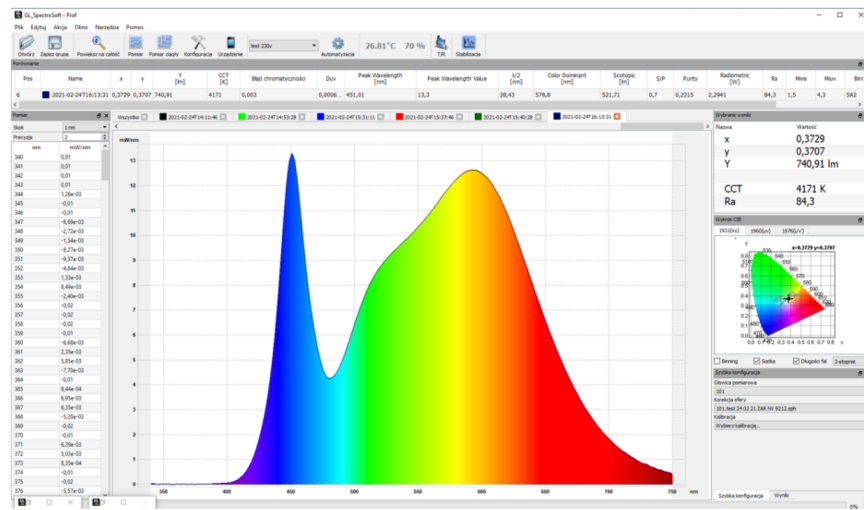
GL_SpectroSoft - Prof

Plik Edytuj Akcja Okno Narzędzia Pomoc

Otwórz Zapisz grupę Powiększ na całość Pomiar Pomiar ciągły Konfiguracja Urządzenie test 230v Automatyzacja 26.81°C 70 % T.R. Stabilizacja

Porównanie

| Pos | Name | x | y | Y [lm] | CCT [K] | Błąd chromatyczności | Duv | Peak Wavelength [nm] | Peak Wavelength Value | λ/2 [nm] | Color Dominant [nm] | Scotopic [lm] | S/P | Purity | Radiometric [W] | Ra | Mvis | Muv | Bmr |
|---|---|---|---|---|---|---|---|---|---|---|---|---|---|---|---|---|---|---|---|
| 6 | 2021-02-24T16:13:31 | 0,3729 | 0,3707 | 740,91 | 4171 | 0,003 | 0,0006.. | 451,01 | 13,3 | 28,43 | 578,8 | 521,71 | 0,7 | 0,2315 | 2,2941 | 84,3 | 1,5 | 4,3 | 5A2 |

Pomiar

Skok 1 nm
Precyzja 2

| nm | mW/nm |
|---|---|
| 340 | 0,01 |
| 341 | 0,01 |
| 342 | 0,01 |
| 343 | 0,01 |
| 344 | 1,26e-03 |
| 345 | -0,01 |
| 346 | -0,01 |
| 347 | -8,69e-03 |
| 348 | -2,72e-03 |
| 349 | -1,54e-03 |
| 350 | -8,27e-03 |
| 351 | -9,37e-03 |
| 352 | -4,94e-03 |
| 353 | 1,33e-03 |
| 354 | 8,49e-03 |
| 355 | -2,40e-03 |
| 356 | -0,02 |
| 357 | -0,02 |
| 358 | -0,02 |
| 359 | -0,01 |
| 360 | -6,68e-03 |
| 361 | 2,35e-03 |
| 362 | 5,85e-03 |
| 363 | -7,70e-03 |
| 364 | -0,01 |
| 365 | 8,44e-04 |
| 366 | 6,95e-03 |
| 367 | 6,35e-03 |
| 368 | -5,20e-03 |
| 369 | -0,02 |
| 370 | -0,01 |
| 371 | 8,29e-03 |
| 372 | 5,03e-03 |
| 373 | 8,33e-04 |
| 374 | -0,01 |
| 375 | -0,02 |
| 376 | -5,57e-03 |

Wszystko 2021-02-24T14:11:46 2021-02-24T14:53:28 2021-02-24T15:31:11 2021-02-24T15:37:46 2021-02-24T15:40:28 2021-02-24T16:13:31

mW/nm
13 12 11 10 9 8 7 6 5 4 3 2 1 0
350 400 450 500 550 600 650 700 750 nm

Wybrane wyniki
Nazwa Wartość
x 0,3729
y 0,3707
Y 740,91 lm
CCT 4171 K
Ra 84,3

Wykres CIE
1931(x,y) 1960(u,v) 1976(u',v')
x=0.3729 y=0.3707
y
0.8 0.7 0.6 0.5 0.4 0.3 0.2 0.1 0
0 0.1 0.2 0.3 0.4 0.5 0.6 0.7 0.8 x
520 530 540 560 580 600 620 500 490 480 470

Binning Siatka Długości fal 2-stopnie

Szybka konfiguracja
Głowica pomiarowa
101
Korekcja sfery
101.test 24 02 21.ZAR.NV 9212.sph
Kalibracja
Wybierz kalibrację...

Szybka konfiguracja Wyniki

0%